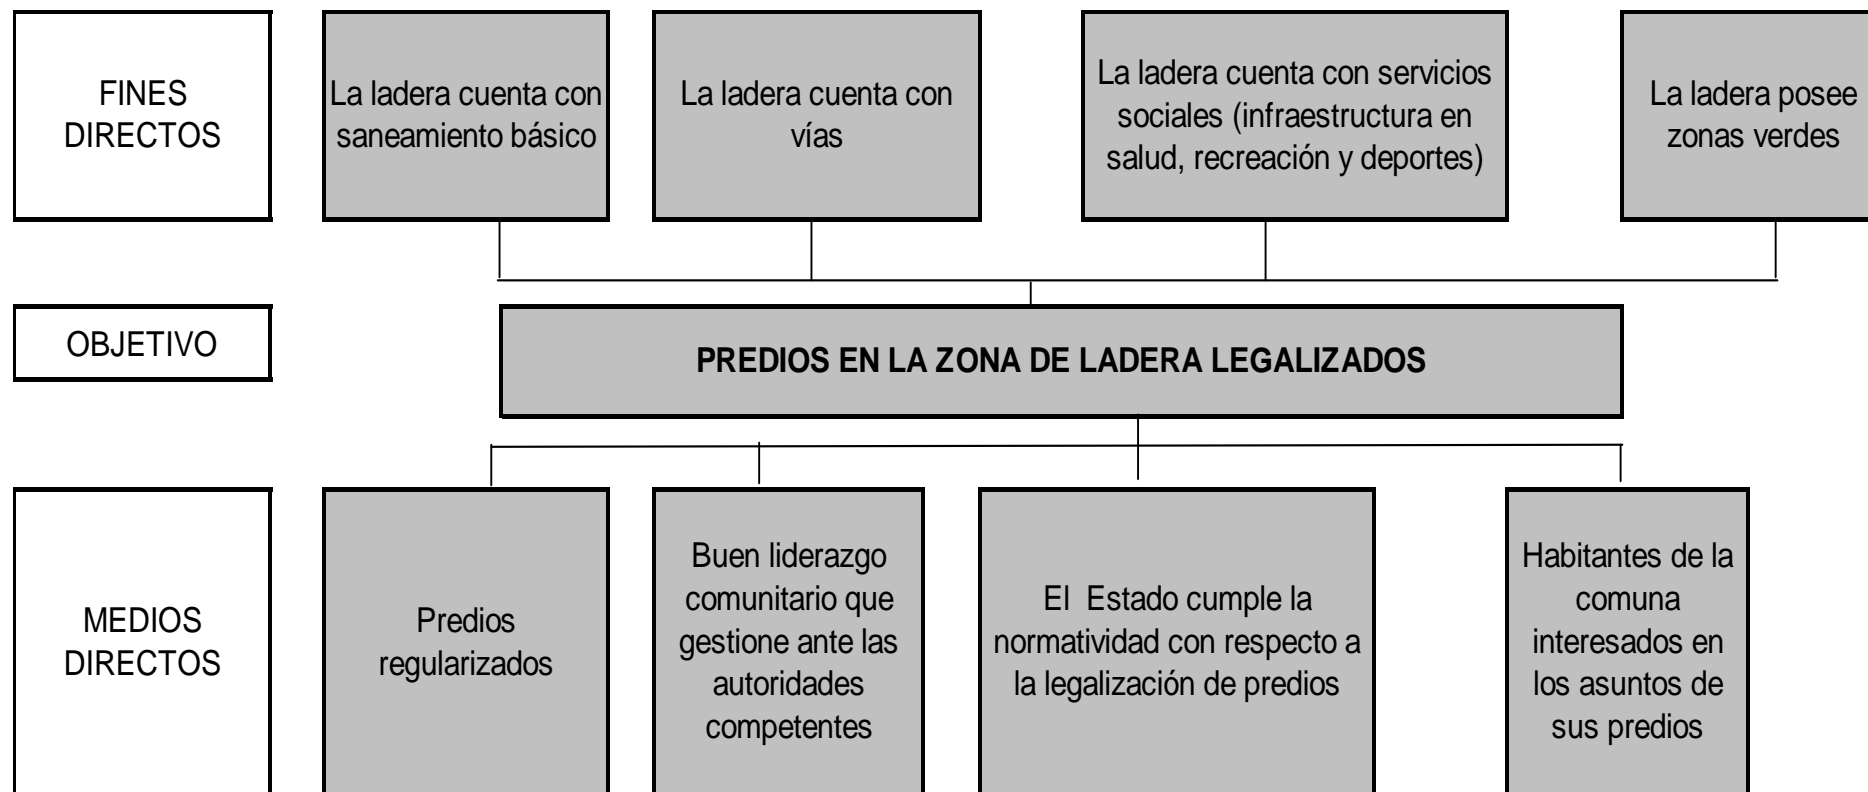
FINES DIRECTOS

La ladera cuenta con saneamiento básico

La ladera cuenta con vías

La ladera cuenta con servicios sociales (infraestructura en salud, recreación y deportes)

La ladera posee zonas verdes

OBJETIVO

PREDIOS EN LA ZONA DE LADERA LEGALIZADOS

MEDIOS DIRECTOS

Predios regularizados

Buen liderazgo comunitario que gestione ante las autoridades competentes

El Estado cumple la normatividad con respecto a la legalización de predios

Habitantes de la comuna interesados en los asuntos de sus predios